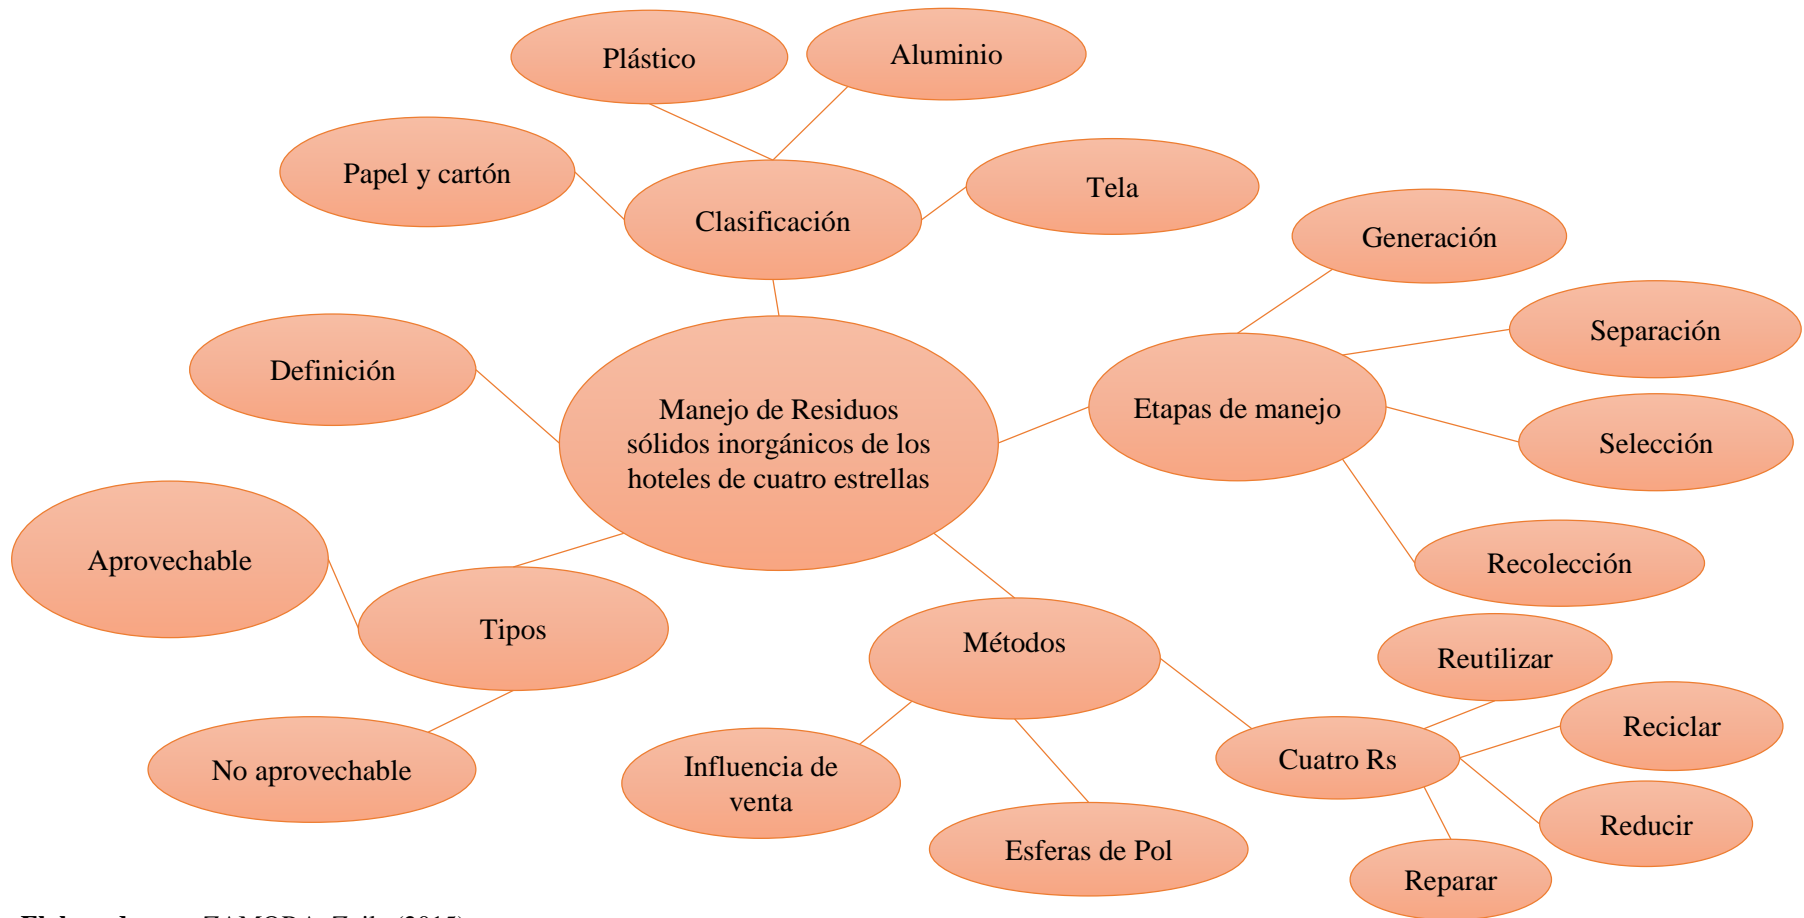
Plástico

Aluminio

Papel y cartón

Clasificación

Tela

Generación

Separación

Definición

Manejo de Residuos sólidos inorgánicos de los hoteles de cuatro estrellas

Etapas de manejo

Selección

Aprovechable

Recolección

Tipos

Métodos

Reutilizar

Reciclar

No aprovechable

Influencia de venta

Cuatro Rs

Reducir

Esferas de Pol

Reparar

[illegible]